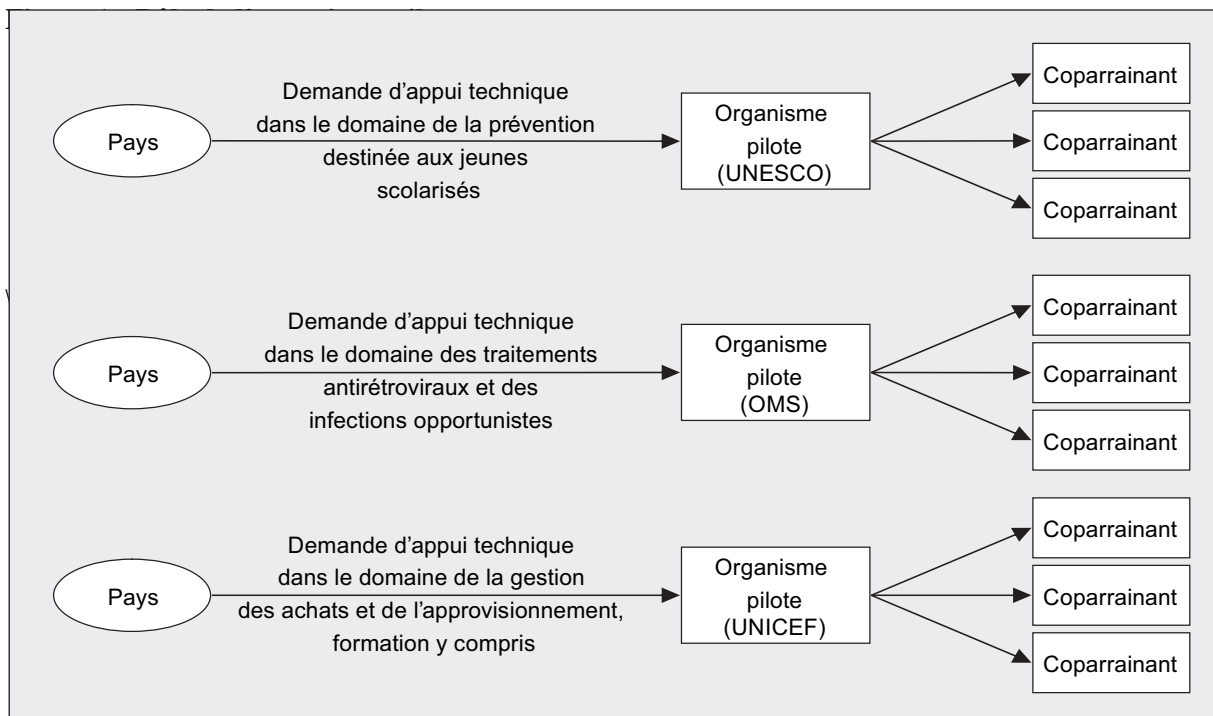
Pays

Demande d’appui technique dans le domaine de la prévention destinée aux jeunes scolarisés

Organisme pilote (UNESCO)

Coparrainant

Coparrainant

Coparrainant

Pays

Demande d’appui technique dans le domaine des traitements antirétroviraux et des infections opportunistes

Organisme pilote (OMS)

Coparrainant

Coparrainant

Coparrainant

Pays

Demande d’appui technique dans le domaine de la gestion des achats et de l’approvisionnement, formation y compris

Organisme pilote (UNICEF)

Coparrainant

Coparrainant

Coparrainant